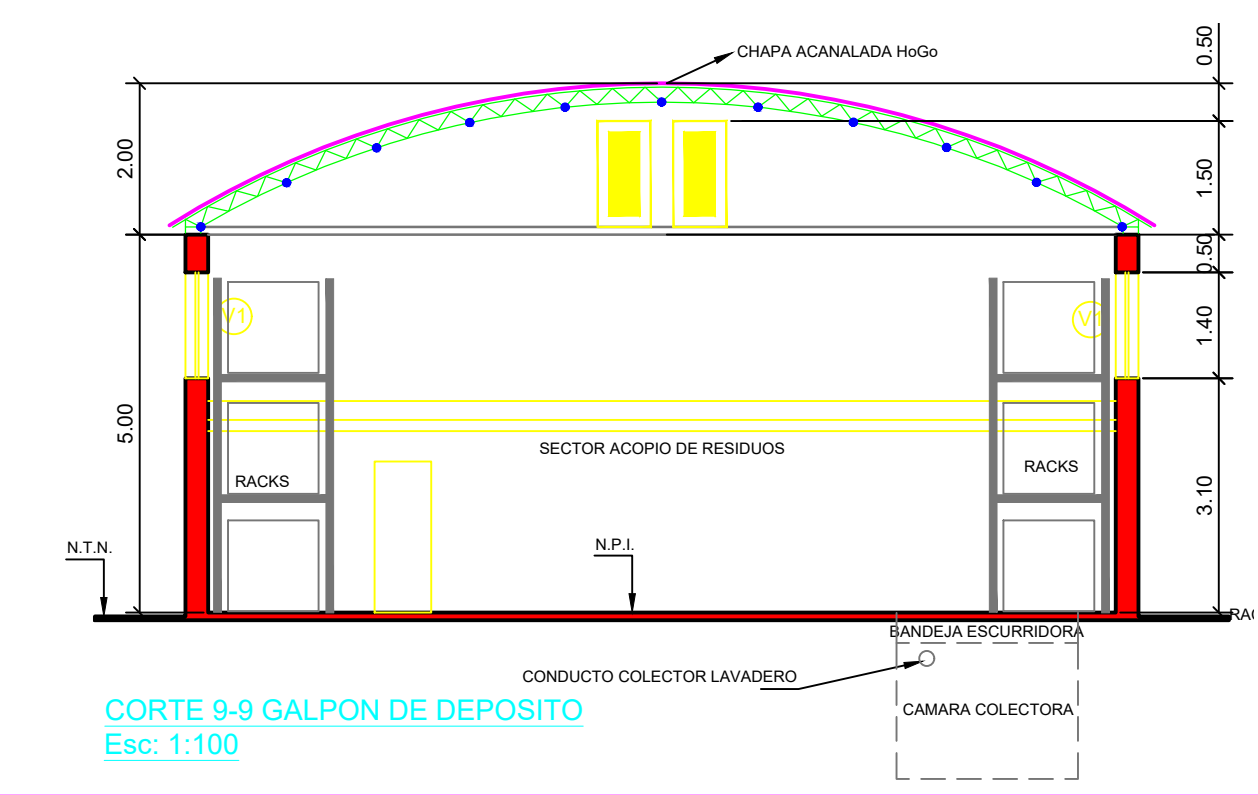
CHAPA ACANALADA HoGo

0.50
1.50
0.50
1.40
3.10

2.00
5.00

V1
V1

SECTOR ACOPIO DE RESIDUOS

RACKS
RACKS

N.T.N.
N.P.I.
RA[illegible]

BANDEJA ESCURRIDORA
CONDUCTO COLECTOR LAVADERO
CAMARA COLECTORA

CORTE 9-9 GALPON DE DEPOSITO
Esc: 1:100